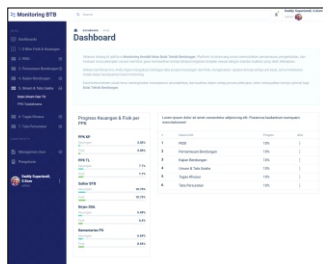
Monitoring BTB

Dashboard

Progress Keuangan & Fisik per PPK

Lorem ipsum dolor sit amet consectetur adipiscing elit. Praesent a tincidunt nunc suscipit.

| # | | | |
|---|---|---|---|
| 1 | PPIP | 10% | |
| 2 | Pembentukan Bendungan | 10% | |
| 3 | Kajian Bendungan | 10% | |
| 4 | Umum & Tata Usaha | 10% | |
| 5 | Tugas Khusus | 10% | |
| 6 | Tata Pemukiman | 10% | |